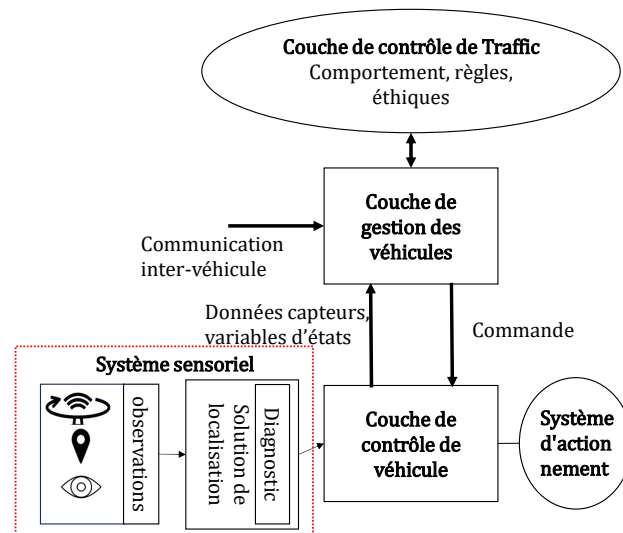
Couche de contrôle de Traffic
Comportement, règles, éthiques

Couche de gestion des véhicules

Communication inter-véhicule

Données capteurs, variables d'états

Commande

Système sensoriel

observations

Solution de localisation

Diagnostic

Couche de contrôle de véhicule

Système d'action nement